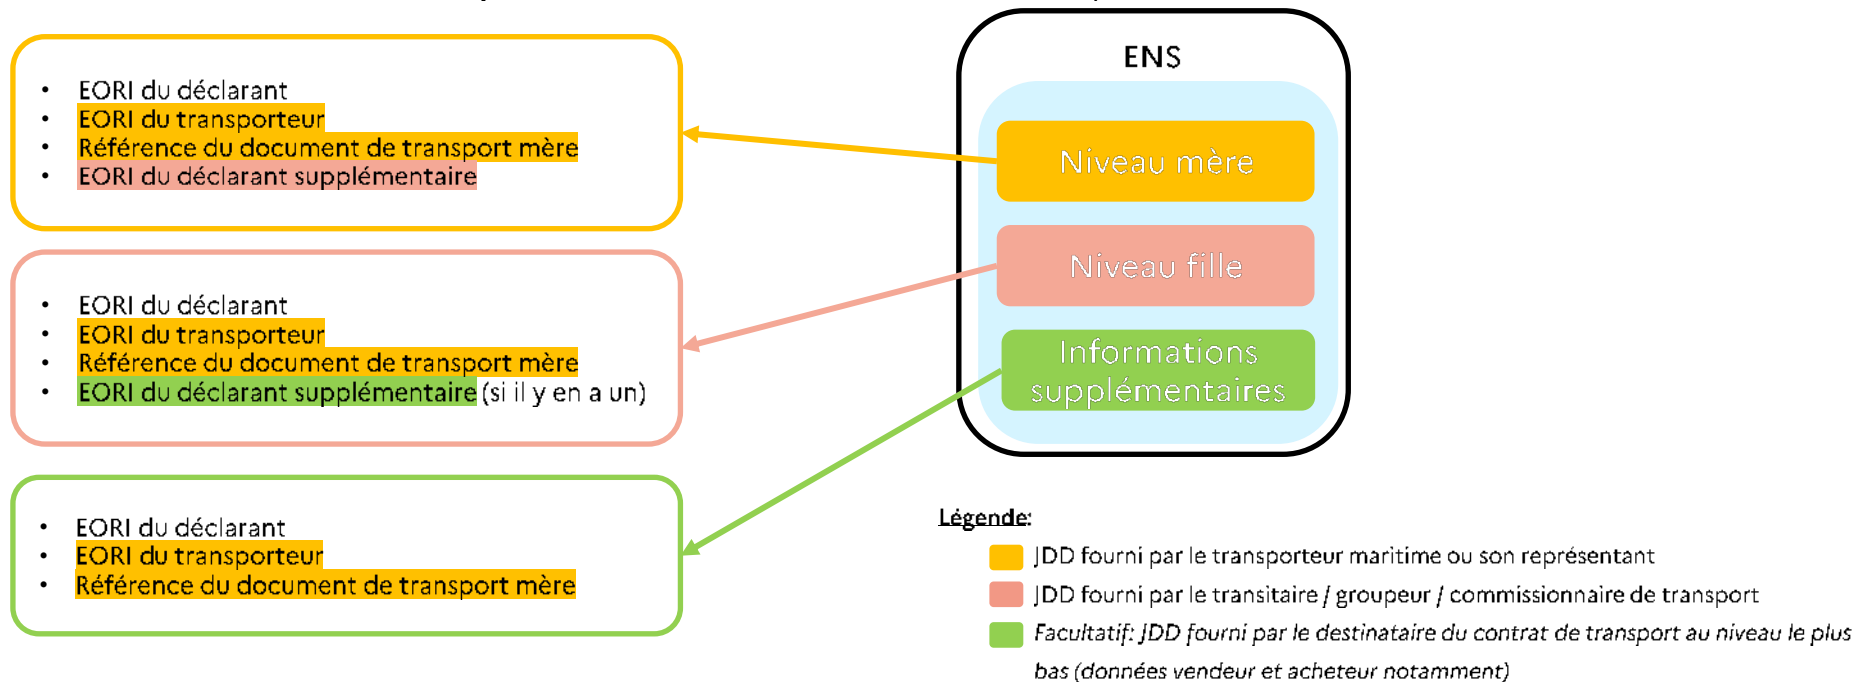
- EORI du déclarant
- EORI du transporteur
- Référence du document de transport mère
- EORI du déclarant supplémentaire

- EORI du déclarant
- EORI du transporteur
- Référence du document de transport mère
- EORI du déclarant supplémentaire (si il y en a un)

- EORI du déclarant
- EORI du transporteur
- Référence du document de transport mère

ENS

Niveau mère

Niveau fille

Informations supplémentaires

Légende:

JDD fourni par le transporteur maritime ou son représentant

JDD fourni par le transitaire / groupeur / commissionnaire de transport

Facultatif: JDD fourni par le destinataire du contrat de transport au niveau le plus bas (données vendeur et acheteur notamment)